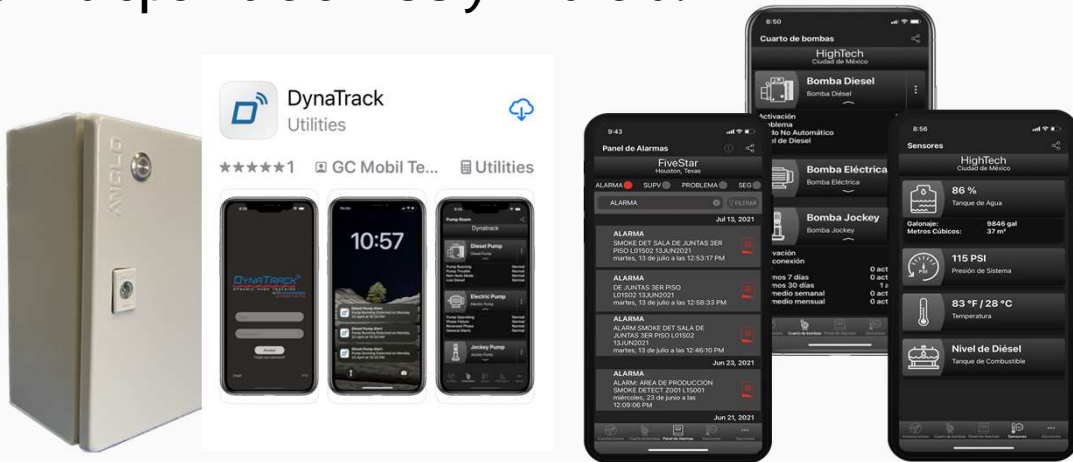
DynaTrack
Utilities

★★★★★1 GC Mobil Te... Utilities

10:57

DYNATRACK

Pump Room
Dynatrack
Diesel Pump
Electric Pump
Jockey Pump

8:50
Cuarto de bombas
HighTech
Ciudad de México
Bomba Diesel
Bomba Diésel
Bomba Eléctrica
Bomba Eléctrica
Bomba Jockey
Bomba Jockey

9:43
Panel de Alarmas
FiveStar
Houston, Texas
ALARMA SUPV PROBLEMA SEG
ALARMA
FILTRAR
Jul 13, 2021
ALARMA
SMOKE DET SALA DE JUNTAS 3ER PISO L01S02 13JUN2021
martes, 13 de julio a las 12:53:17 PM
ALARMA
DE JUNTAS 3ER PISO L01S02 13JUN2021
martes, 13 de julio a las 12:58:33 PM
ALARMA
ALARM SMOKE DET SALA DE JUNTAS 3ER PISO L01S02 13JUN2021
martes, 13 de julio a las 12:46:10 PM
Jun 23, 2021
ALARMA
ALARM: AREA DE PRODUCCION SMOKE DETECT Z001 L1S001
miércoles, 23 de junio a las 12:09:06 PM
Jun 21, 2021
Panel de Alarmas

8:56
Sensores
HighTech
Ciudad de México
86 %
Tanque de Agua
Galonaje: 9846 gal
Metros Cúbicos: 37 m³
115 PSI
Presión de Sistema
83 °F / 28 °C
Temperatura
Nivel de Diésel
Tanque de Combustible
Sensores